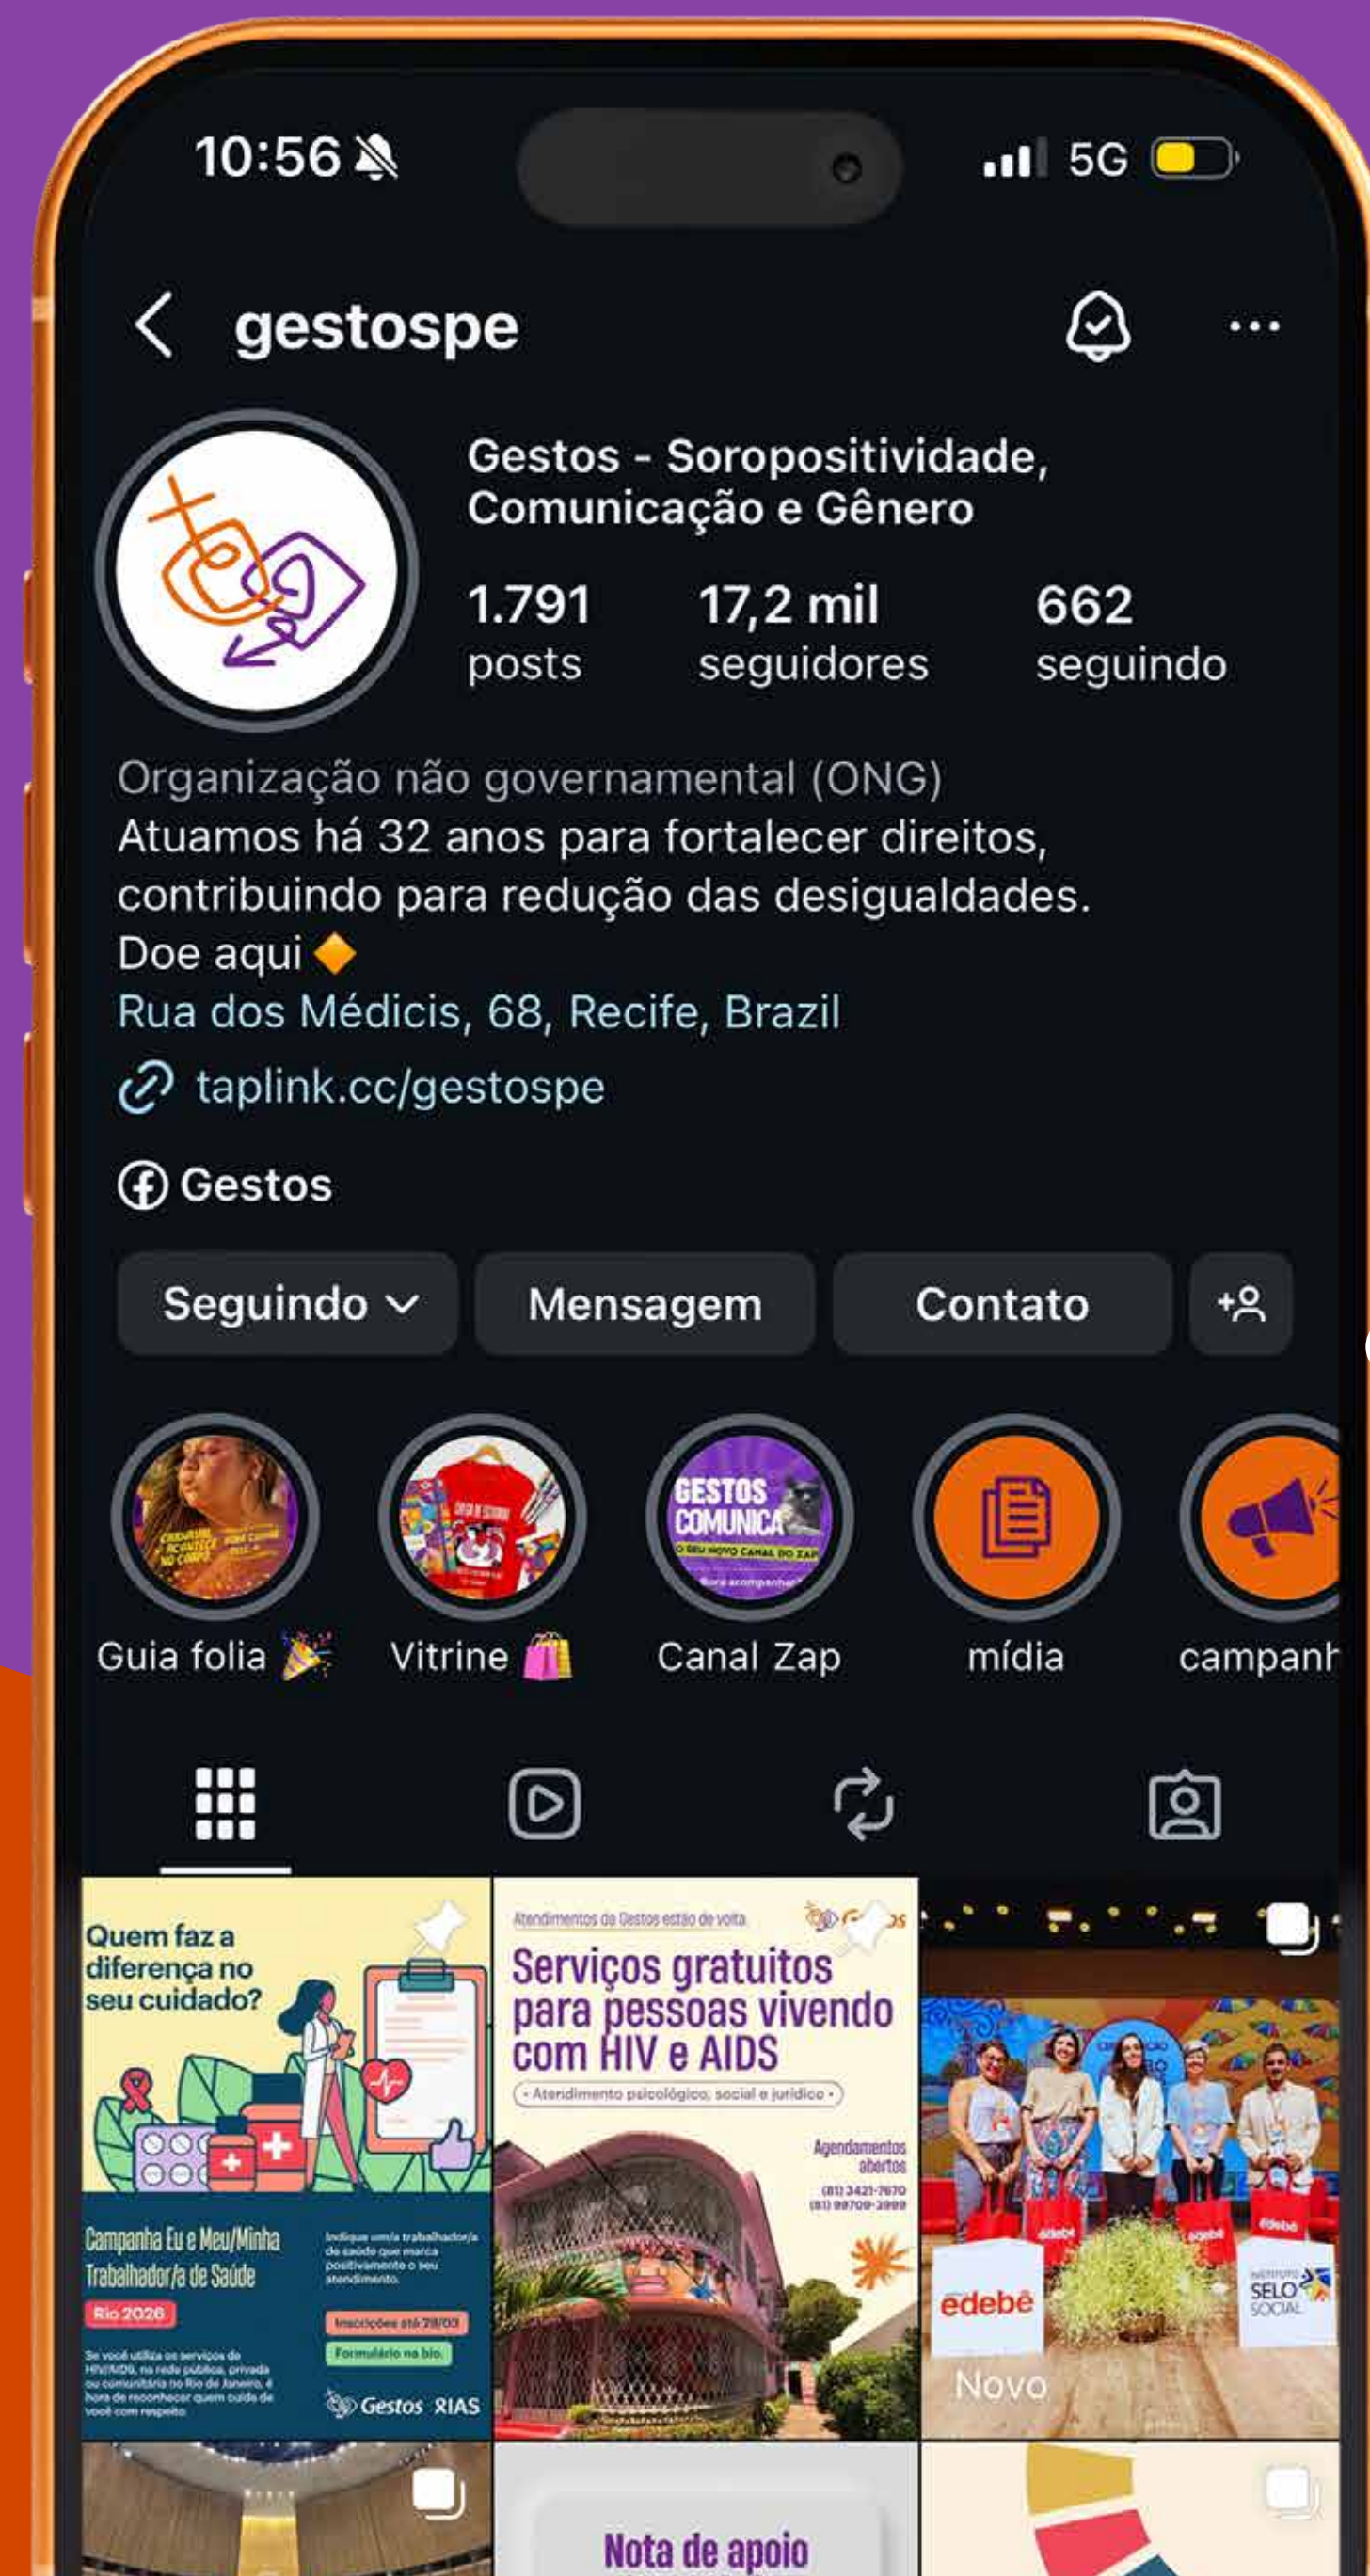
10:56

5G

gestospe

Gestos - Soropositividade, Comunicação e Gênero

1.791 posts

17,2 mil seguidores

662 seguindo

Organização não governamental (ONG)
Atuamos há 32 anos para fortalecer direitos, contribuindo para redução das desigualdades.
Doe aqui 🔶
Rua dos Médicis, 68, Recife, Brazil

taplink.cc/gestospe

Gestos

Seguindo

Mensagem

Contato

GESTOS COMUNICA
O SEU NOVO CANAL DO ZAP

Guia folia 🎉

Vitrine 🛍️

Canal Zap

mídia

campanh

Quem faz a diferença no seu cuidado?

Campanha Eu e Meu/Minha Trabalhador/a de Saúde

Rio 2026

Indique um/a trabalhador/a de saúde que marca positivamente o seu atendimento.

Inscrições até 29/03

Formulário na bio.

Se você utiliza os serviços de HIV/AIDS, na rede pública, privada ou comunitária no Rio de Janeiro, é hora de reconhecer quem cuida de você com respeito.

Gestos RIAS

Atendimentos da Gestos estão de volta

Serviços gratuitos para pessoas vivendo com HIV e AIDS

• Atendimento psicológico, social e jurídico •

Agendamentos abertos

(81) 3421-7670
(81) 99709-3999

edebê

SELO SOCIAL

Novo

Nota de apoio